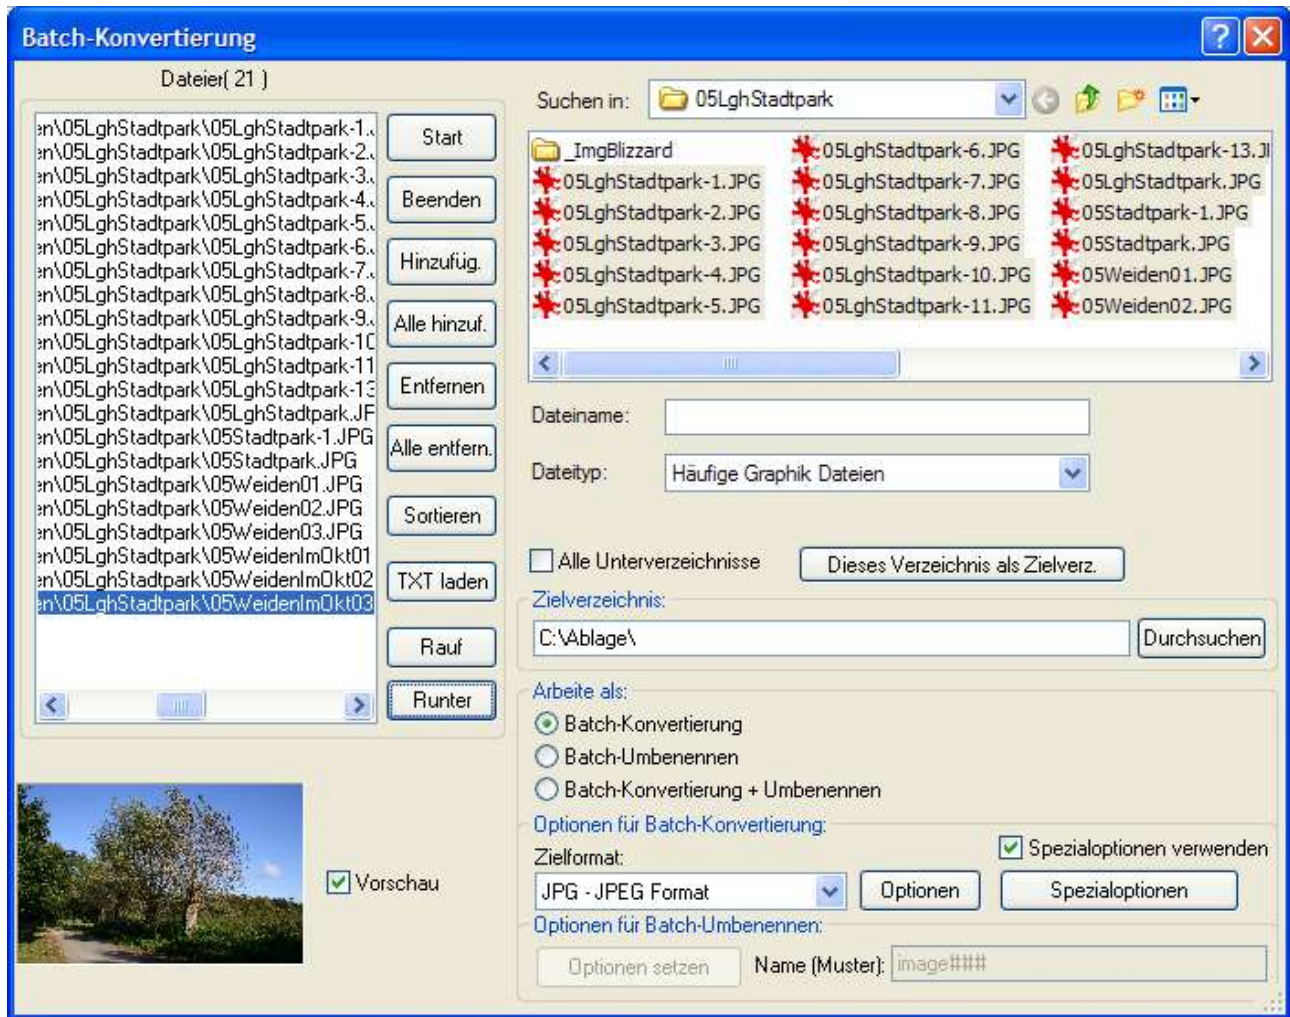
Batch-Konvertierung

Dateien( 21 )

en\05LghStadtpark\05LghStadtpark-1.
en\05LghStadtpark\05LghStadtpark-2.
en\05LghStadtpark\05LghStadtpark-3.
en\05LghStadtpark\05LghStadtpark-4.
en\05LghStadtpark\05LghStadtpark-5.
en\05LghStadtpark\05LghStadtpark-6.
en\05LghStadtpark\05LghStadtpark-7.
en\05LghStadtpark\05LghStadtpark-8.
en\05LghStadtpark\05LghStadtpark-9.
en\05LghStadtpark\05LghStadtpark-10
en\05LghStadtpark\05LghStadtpark-11
en\05LghStadtpark\05LghStadtpark-13
en\05LghStadtpark\05LghStadtpark.JF
en\05LghStadtpark\05Stadtpark-1.JPG
en\05LghStadtpark\05Stadtpark.JPG
en\05LghStadtpark\05Weiden01.JPG
en\05LghStadtpark\05Weiden02.JPG
en\05LghStadtpark\05Weiden03.JPG
en\05LghStadtpark\05WeidenImOkt01
en\05LghStadtpark\05WeidenImOkt02
en\05LghStadtpark\05WeidenImOkt03

Start
Beenden
Hinzufüg.
Alle hinzuf.
Entfernen
Alle entfern.
Sortieren
TXT laden
Rauf
Runter

Vorschau

Suchen in: 05LghStadtpark

_ImgBlizzard
05LghStadtpark-1.JPG
05LghStadtpark-2.JPG
05LghStadtpark-3.JPG
05LghStadtpark-4.JPG
05LghStadtpark-5.JPG
05LghStadtpark-6.JPG
05LghStadtpark-7.JPG
05LghStadtpark-8.JPG
05LghStadtpark-9.JPG
05LghStadtpark-10.JPG
05LghStadtpark-11.JPG
05LghStadtpark-13.J
05LghStadtpark.JPG
05Stadtpark-1.JPG
05Stadtpark.JPG
05Weiden01.JPG
05Weiden02.JPG

Dateiname:
Dateityp: Häufige Graphik Dateien

Alle Unterverzeichnisse
Dieses Verzeichnis als Zielverz.
Zielverzeichnis:
C:\Ablage\
Durchsuchen

Arbeite als:
Batch-Konvertierung
Batch-Umbenennen
Batch-Konvertierung + Umbenennen

Optionen für Batch-Konvertierung:
Spezialoptionen verwenden
Zielformat:
JPG - JPEG Format
Optionen
Spezialoptionen

Optionen für Batch-Umbenennen:
Optionen setzen
Name (Muster): image###